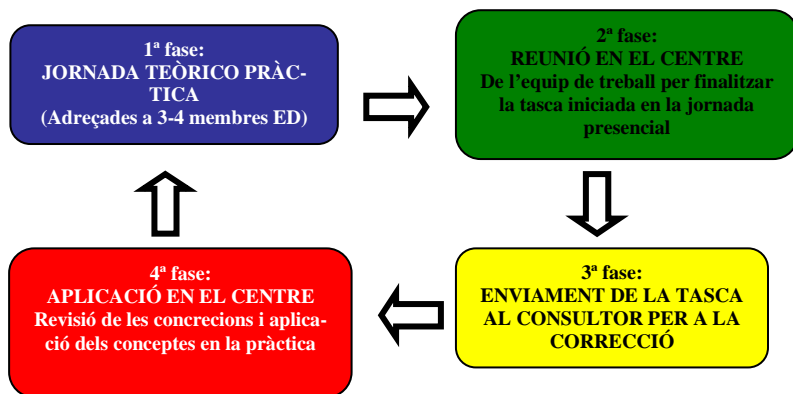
1ª fase:
JORNADA TEÒRICO PRÀCTICA
(Adreçades a 3-4 membres ED)

2ª fase:
REUNIÓ EN EL CENTRE
De l'equip de treball per finalitzar la tasca iniciada en la jornada presencial

3ª fase:
ENVIAMENT DE LA TASCA AL CONSULTOR PER A LA CORRECCIÓ

4ª fase:
APLICACIÓ EN EL CENTRE
Revisió de les concrecions i aplicació dels conceptes en la pràctica